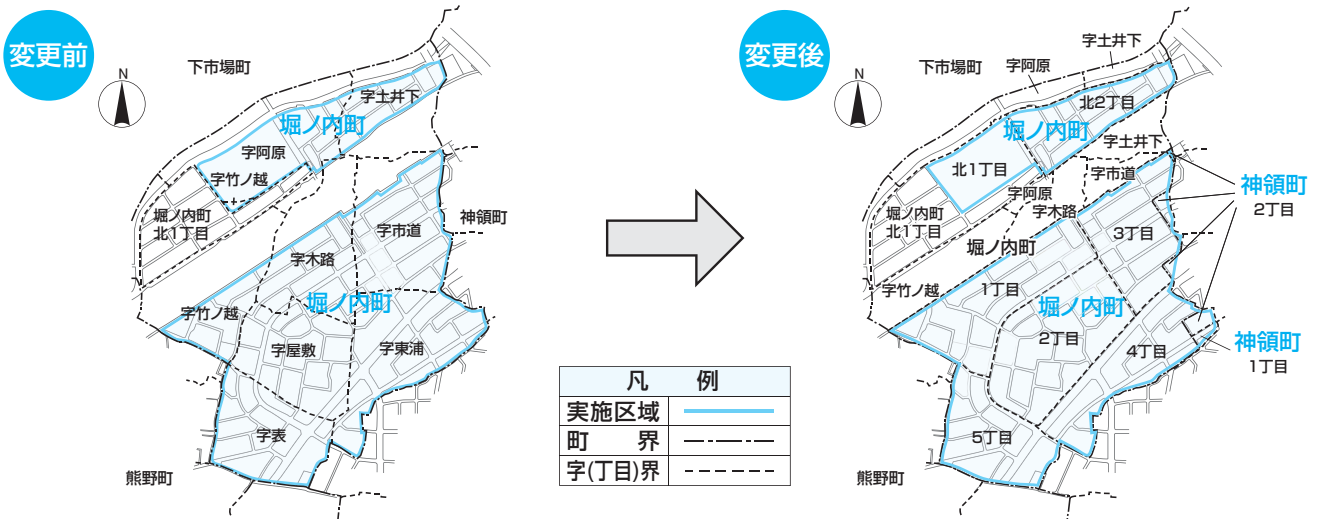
変更前

N

下市場町

字土井下

堀ノ内町

字阿原

字竹ノ越

堀ノ内町
北1丁目

神領町

字市道

字木路

字竹ノ越

堀ノ内町

字屋敷

字東浦

字表

熊野町

| 凡　例 | |
|---|---|
| 実施区域 | |
| 町　界 | |
| 字(丁目)界 | |

変更後

N

字土井下

下市場町

字阿原

北2丁目

堀ノ内町

字土井下

北1丁目

字市道

神領町
2丁目

字阿原

字木路

堀ノ内町
北1丁目

3丁目

堀ノ内町

1丁目

字竹ノ越

堀ノ内町

2丁目

神領町
1丁目

4丁目

5丁目

熊野町